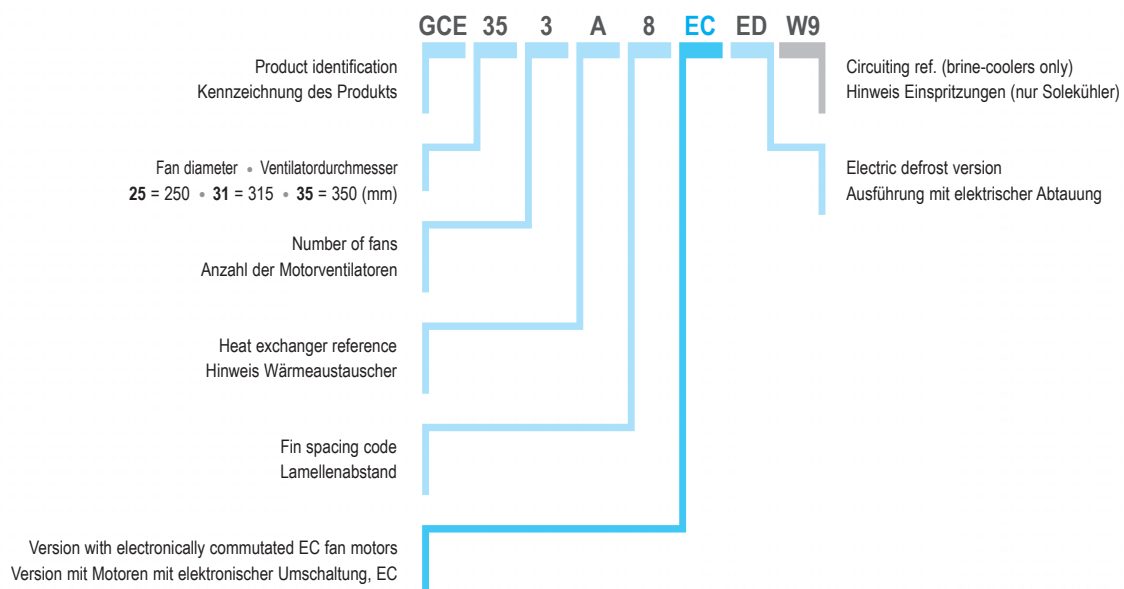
GCE 35 3 A 8 EC ED W9

Product identification
Kennzeichnung des Produkts

Fan diameter • Ventilatordurchmesser
**25** = 250 • **31** = 315 • **35** = 350 (mm)

Number of fans
Anzahl der Motorventilatoren

Heat exchanger reference
Hinweis Wärmeaustauscher

Fin spacing code
Lamellenabstand

Version with electronically commutated EC fan motors
Version mit Motoren mit elektronischer Umschaltung, EC

Circuiting ref. (brine-coolers only)
Hinweis Einspritzungen (nur Solekühler)

Electric defrost version
Ausführung mit elektrischer Abtauung